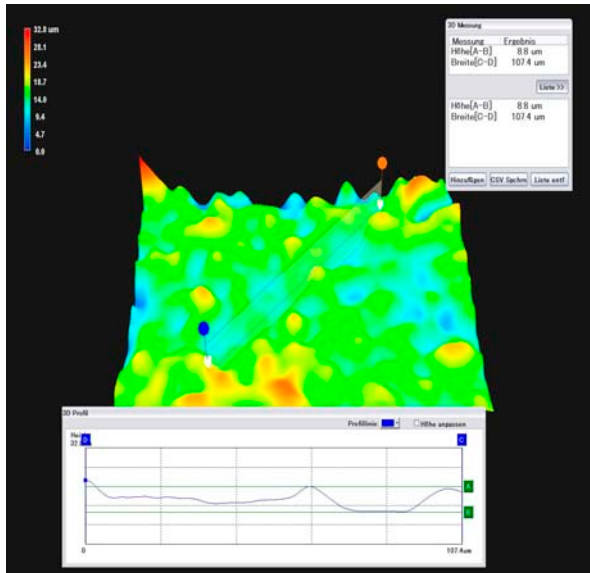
32.8 um
28.1
23.4
18.7
14.0
9.4
4.7
0.0

3D Messung

| Messung | Ergebnis |
|---|---|
| Höhe[A-B] | 8.8 um |
| Breite[C-D] | 107.4 um |

Liste >>

| | |
|---|---|
| Höhe[A-B] | 8.8 um |
| Breite[C-D] | 107.4 um |

Hinzufügen CSV Speichern Liste entf

3D Profil

Profillinie Höhe anpassen

Hei 32.

D
C
A
B

0
107.4um